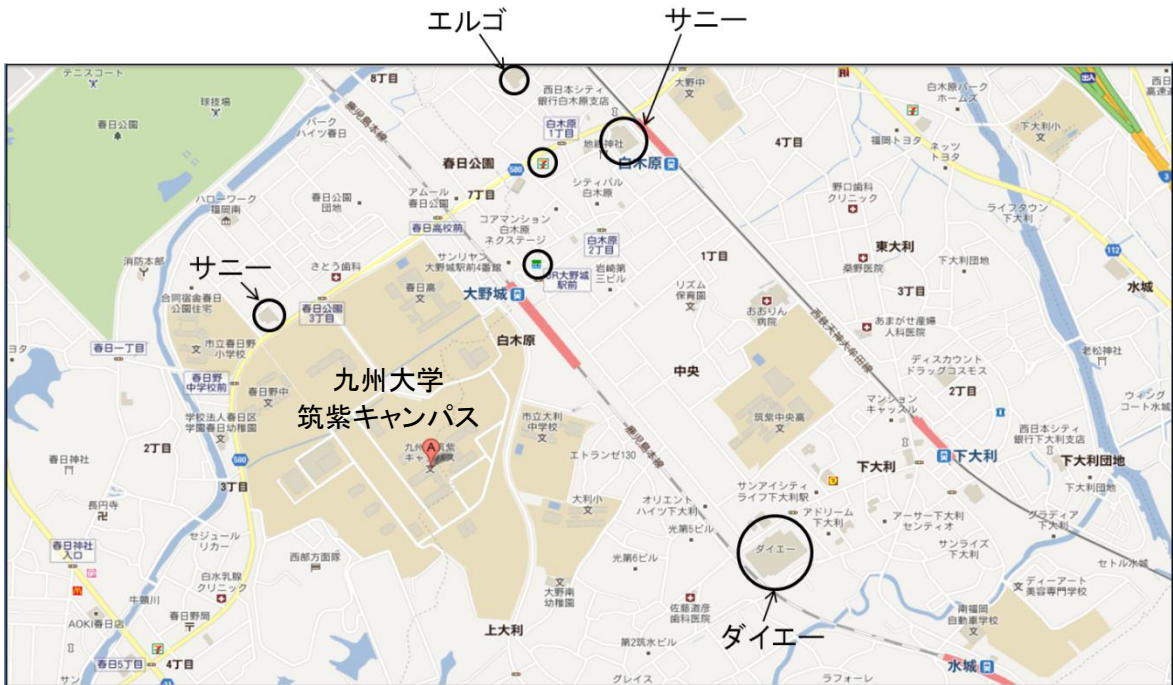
エルゴ
サニー
テニスコート
8丁目
球技場
春日公園
パーク
ハイツ春日
西日本シティ
銀行白木原支店
白木原
1丁目
大野中
文
白木原パーク
ホームズ
下大利小
文
4丁目
福岡トヨタ
ネッツ
トヨタ
地禄神社
白木原
春日公園
シティパル
白木原
7丁目
アムール
春日公園
春日公園
団地
ハローワーク
福岡南
野口歯科
クリニック
コアマンション
白木原
ネクステージ
春日高校前
ライフタウン
下大利
白木原
2丁目
東大利
サンリヤン
大野城駅前4番館
JR大野城
駅前
岩崎第
三ビル
1丁目
さとう歯科
消防本部
サニー
春日高
春日公園
3丁目
大野城
リズム
保育園
桑野医院
下大利団地
合同宿舎春日
公園住宅
水城
白木原
おおりん
病院
3丁目
市立春日野
小学校
春日一丁目
あまがせ産婦
人科医院
春日野
中学校前
春日野中
文
九州大学
筑紫キャンパス
中央
老松神社
ディスカウント
ドラッグコスモス
2丁目
学校法人春日区
学園春日幼稚園
市立大利
中学校
筑紫中央高
文
マンション
キャッスル
ウィング
コート水城
2丁目
九州大学筑紫
キャンパス
西日本シティ
銀行下大利支店
春日神社
エトランゼ130
下大利
下大利
下大利団地
長円寺
3丁目
サンアイシティ
ライフ下大利駅
大利小
文
オリエント
ハイツ下大利
アドリーム
下大利
アーサー下大利
センテイオ
グラディア
下大利
ジュール
リカー
光第5ビル
春日神社
入口
西部方面隊
ダイエー
サンライズ
下大利
セトル水城
白水乳腺
クリニック
光第6ビル
大野南
幼稚園
文
ディーアート
美容専門学校
牛頸川
春日聖問
佐藤渡彦
歯科医院
南福岡
自動車学校
AOKI春日店
上大利
ダイエー
春日5丁目
4丁目
第2筑水ビル
水城
グレイス
ラフォーレ